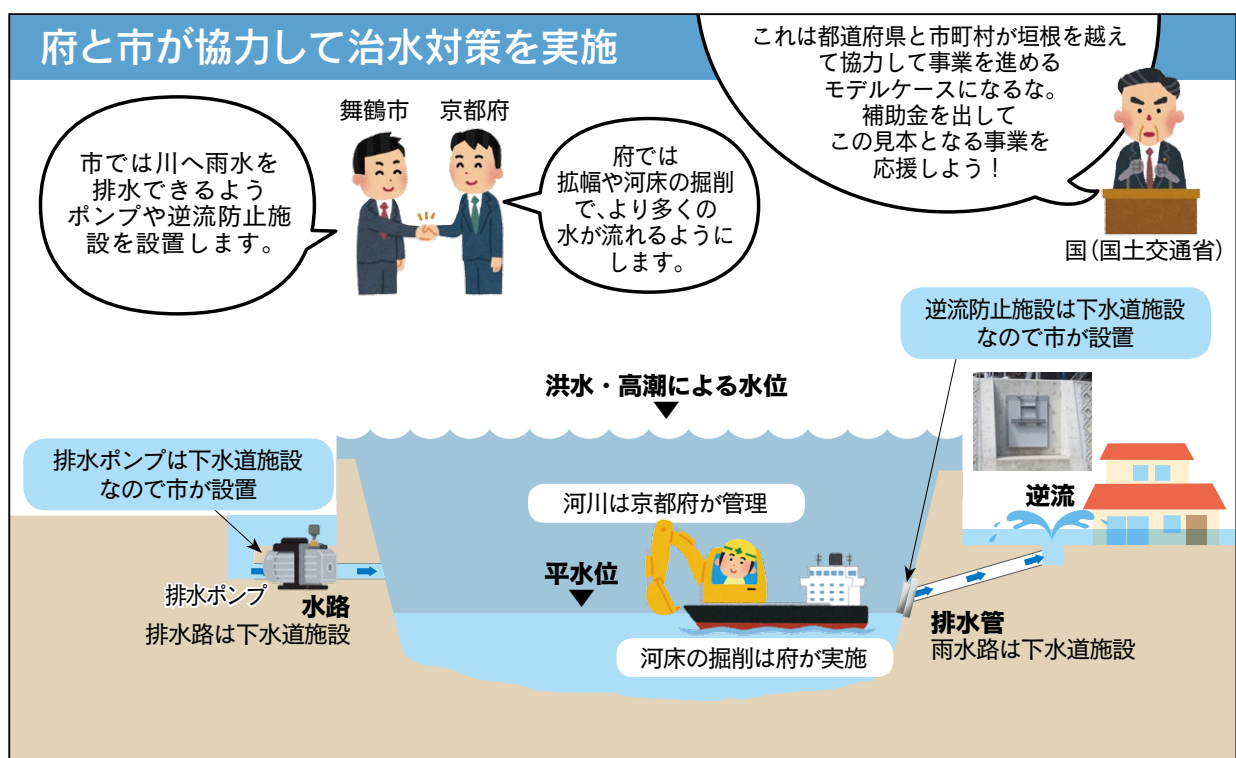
府と市が協力して治水対策を実施

これは都道府県と市町村が垣根を越えて協力して事業を進めるモデルケースになるな。補助金を出してこの見本となる事業を応援しよう！

国（国土交通省）

舞鶴市

京都府

市では川へ雨水を排水できるようポンプや逆流防止施設を設置します。

府では拡幅や河床の掘削で、より多くの水が流れるようにします。

逆流防止施設は下水道施設なので市が設置

洪水・高潮による水位

排水ポンプは下水道施設なので市が設置

逆流

河川は京都府が管理

平水位

排水ポンプ

水路

排水路は下水道施設

排水管

雨水路は下水道施設

河床の掘削は府が実施